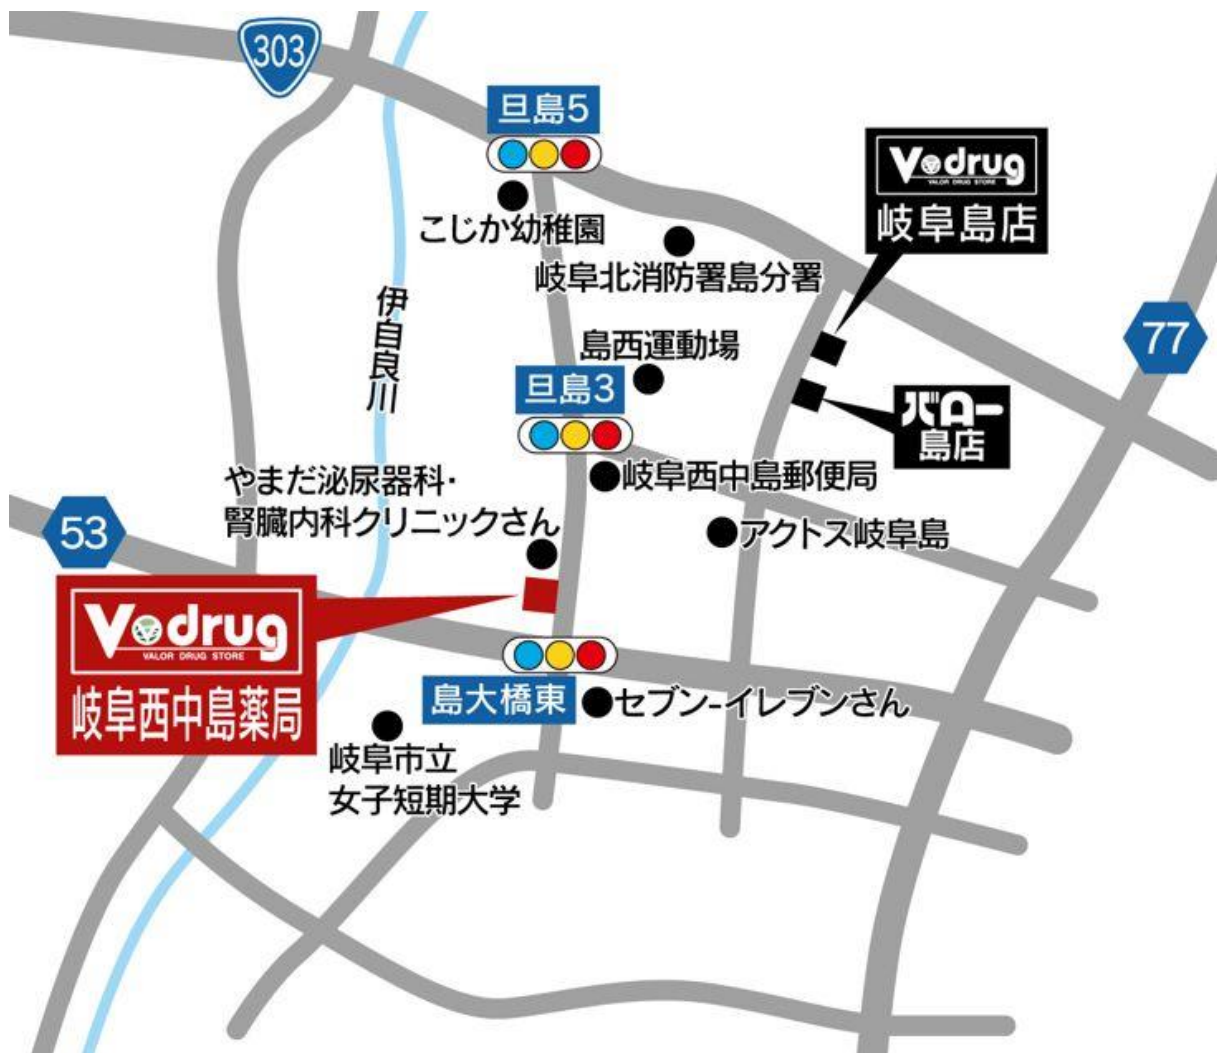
303

旦島5

Vdrug
VALOR DRUG STORE
岐阜島店

こじか幼稚園

岐阜北消防署島分署

伊自良川

77

島西運動場

旦島3

バロー
島店

岐阜西中島郵便局

やまだ泌尿器科・
腎臓内科クリニックさん

アクトス岐阜島

53

Vdrug
VALOR DRUG STORE
岐阜西中島薬局

島大橋東

セブン-イレブンさん

岐阜市立
女子短期大学